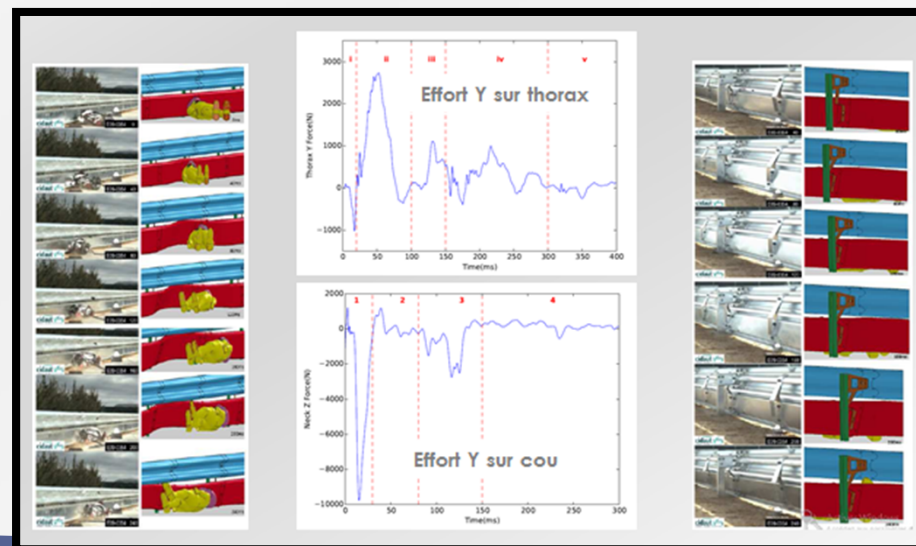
Effort Y sur thorax

i ii iii iv v

Thorax Y Force(N)

3000
2000
1000
0
−1000

0 50 100 150 200 250 300 350 400
Time(ms)

1 2 3 4

Neck Z Force(N)

2000
0
−2000
−4000
−6000
−8000
−10000

0 50 100 150 200 250 300
Time(ms)

Effort Y sur cou